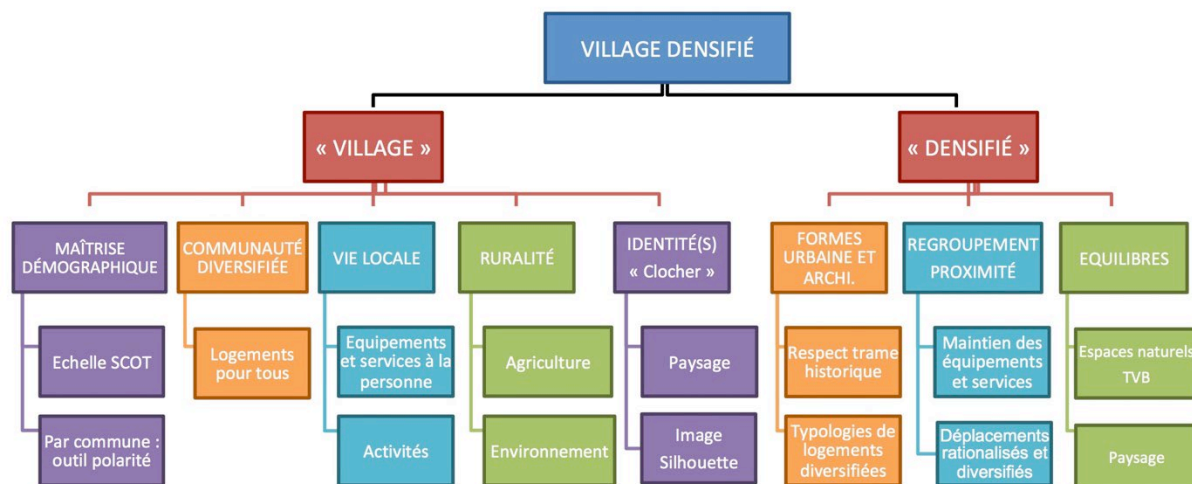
VILLAGE DENSIFIÉ

« VILLAGE »

MAÎTRISE DÉMOGRAPHIQUE

Echelle SCOT

Par commune : outil polarité

COMMUNAUTÉ DIVERSIFIÉE

Logements pour tous

VIE LOCALE

Equipements et services à la personne

Activités

RURALITÉ

Agriculture

Environnement

IDENTITÉ(S) « Clocher »

Paysage

Image Silhouette

« DENSIFIÉ »

FORMES URBAINE ET ARCHI.

Respect trame historique

Typologies de logements diversifiées

REGROUPEMENT PROXIMITÉ

Maintien des équipements et services

Déplacements rationalisés et diversifiés

EQUILIBRES

Espaces naturels TVB

Paysage